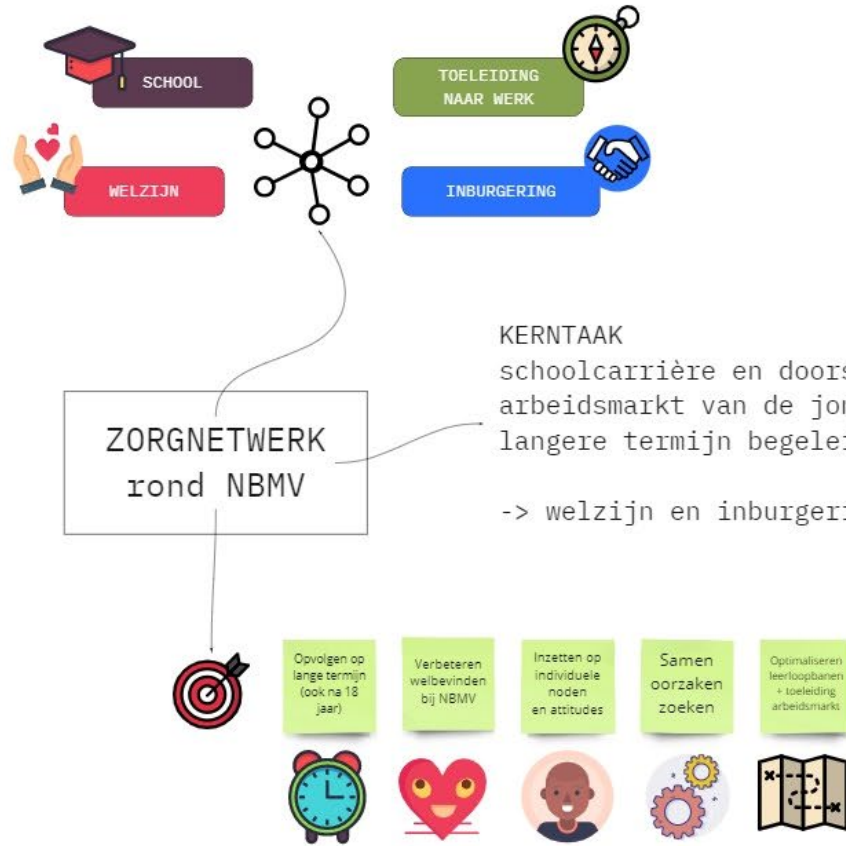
SCHOOL

TOELEIDING NAAR WERK

WELZIJN

INBURGERING

KERNTAAK
schoolcarrière en doors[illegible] arbeidsmarkt van de jon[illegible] langere termijn begelei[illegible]

-> welzijn en inburgeri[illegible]

ZORGNETWERK rond NBMV

Opvolgen op lange termijn (ook na 18 jaar)

Verbeteren welbevinden bij NBMV

Inzetten op individuele noden en attitudes

Samen oorzaken zoeken

Optimaliseren leerloopbanen + toeleiding arbeidsmarkt